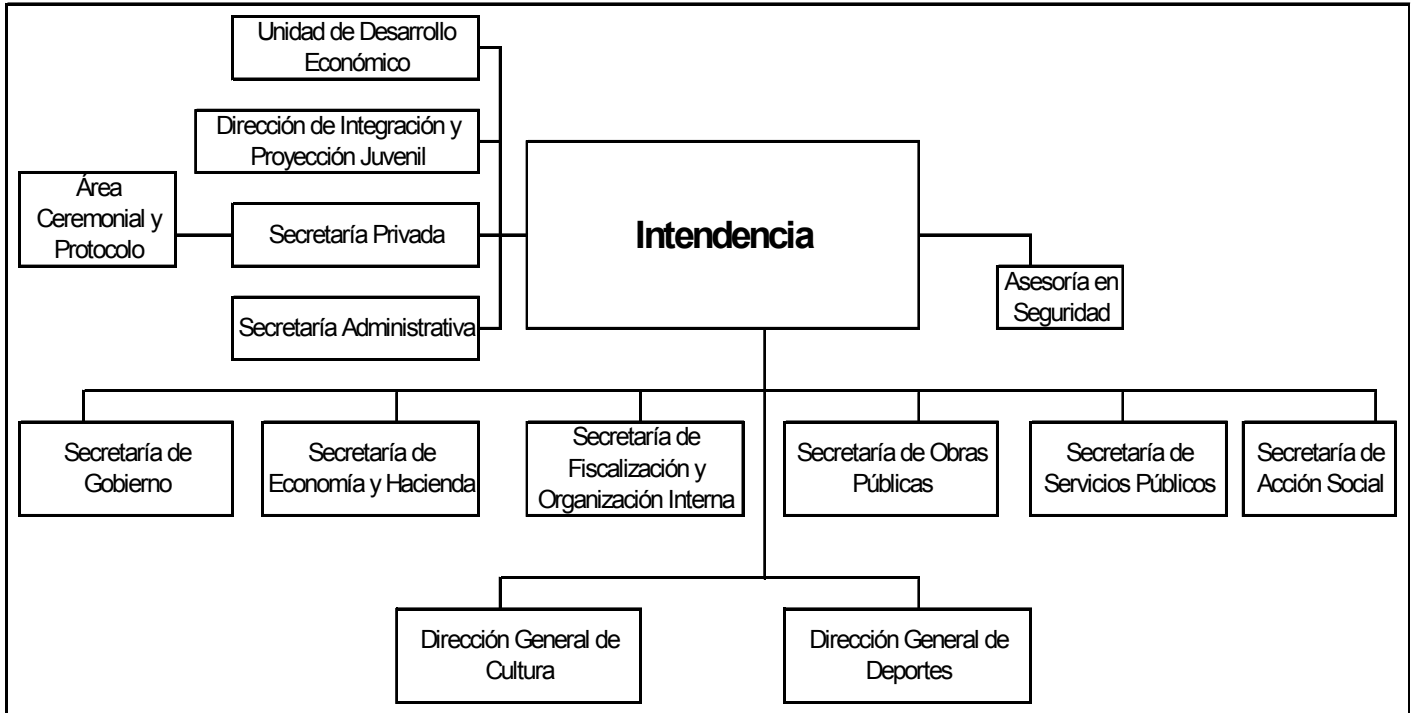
Unidad de Desarrollo Económico

Dirección de Integración y Proyección Juvenil

Área Ceremonial y Protocolo

Secretaría Privada

Intendencia

Asesoría en Seguridad

Secretaría Administrativa

Secretaría de Gobierno

Secretaría de Economía y Hacienda

Secretaría de Fiscalización y Organización Interna

Secretaría de Obras Públicas

Secretaría de Servicios Públicos

Secretaría de Acción Social

Dirección General de Cultura

Dirección General de Deportes